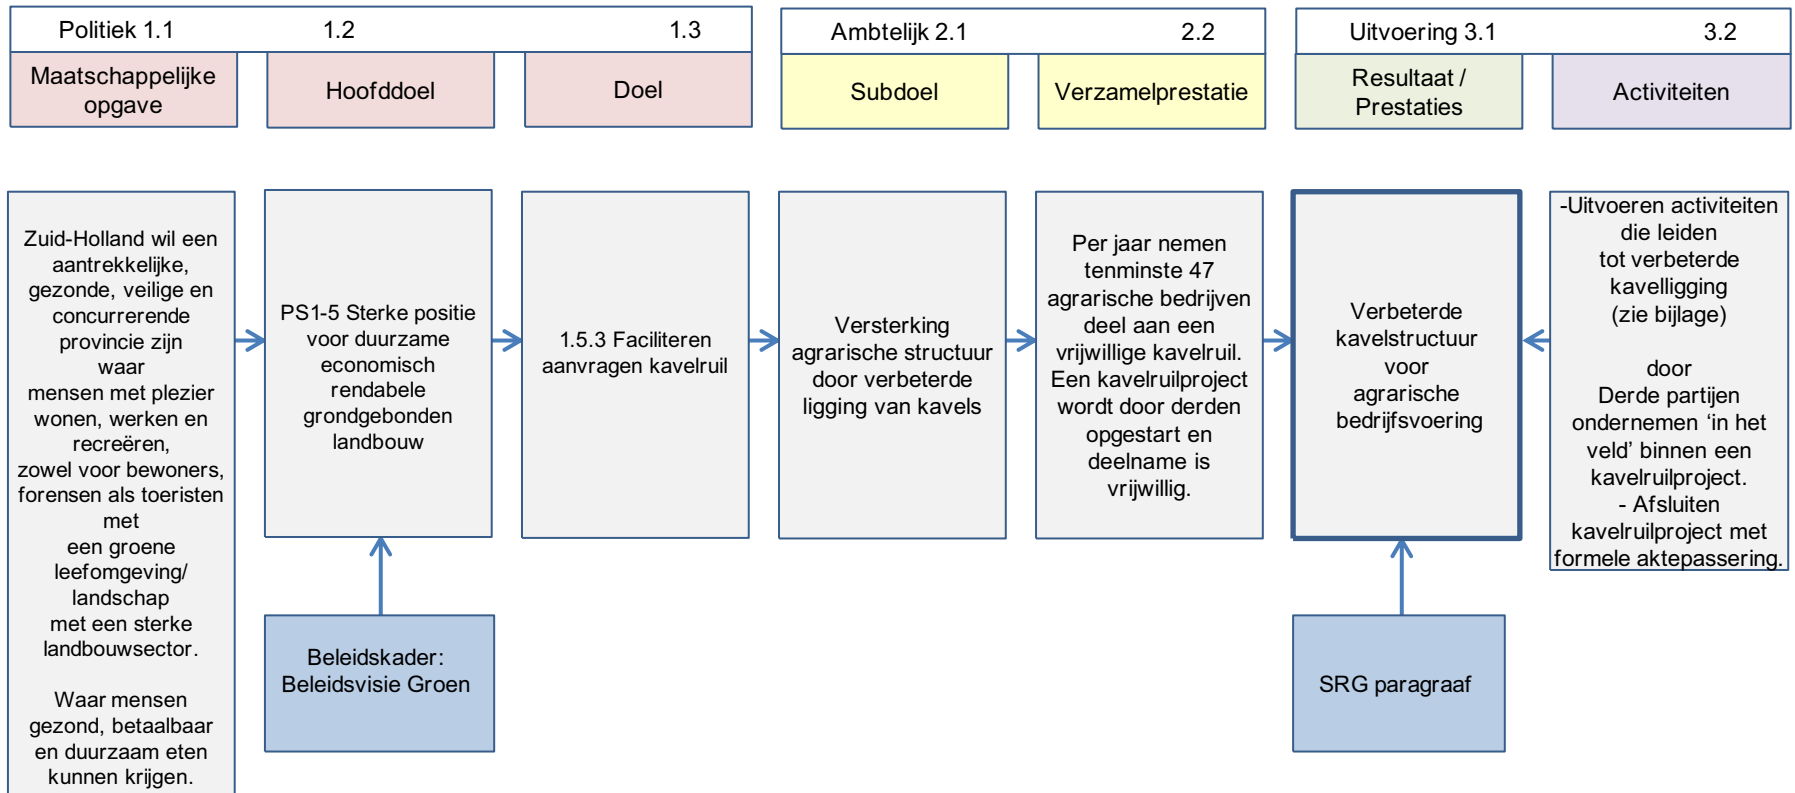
Politiek 1.1 1.2 1.3

Maatschappelijke opgave

Hoofddoel

Doel

Ambtelijk 2.1 2.2

Subdoel

Verzamelprestatie

Uitvoering 3.1 3.2

Resultaat / Prestaties

Activiteiten

Zuid-Holland wil een aantrekkelijke, gezonde, veilige en concurrerende provincie zijn waar mensen met plezier wonen, werken en recreëren, zowel voor bewoners, forensen als toeristen met een groene leefomgeving/ landschap met een sterke landbouwsector.

Waar mensen gezond, betaalbaar en duurzaam eten kunnen krijgen.

PS1-5 Sterke positie voor duurzame economisch rendabele grondgebonden landbouw

1.5.3 Faciliteren aanvragen kavelruil

Versterking agrarische structuur door verbeterde ligging van kavels

Per jaar nemen tenminste 47 agrarische bedrijven deel aan een vrijwillige kavelruil. Een kavelruilproject wordt door derden opgestart en deelname is vrijwillig.

Verbeterde kavelstructuur voor agrarische bedrijfsvoering

-Uitvoeren activiteiten die leiden tot verbeterde kavelligging (zie bijlage)

door
Derde partijen ondernemen ‘in het veld’ binnen een kavelruilproject.
- Afsluiten kavelruilproject met formele aktepassering.

Beleidskader: Beleidsvisie Groen

SRG paragraaf